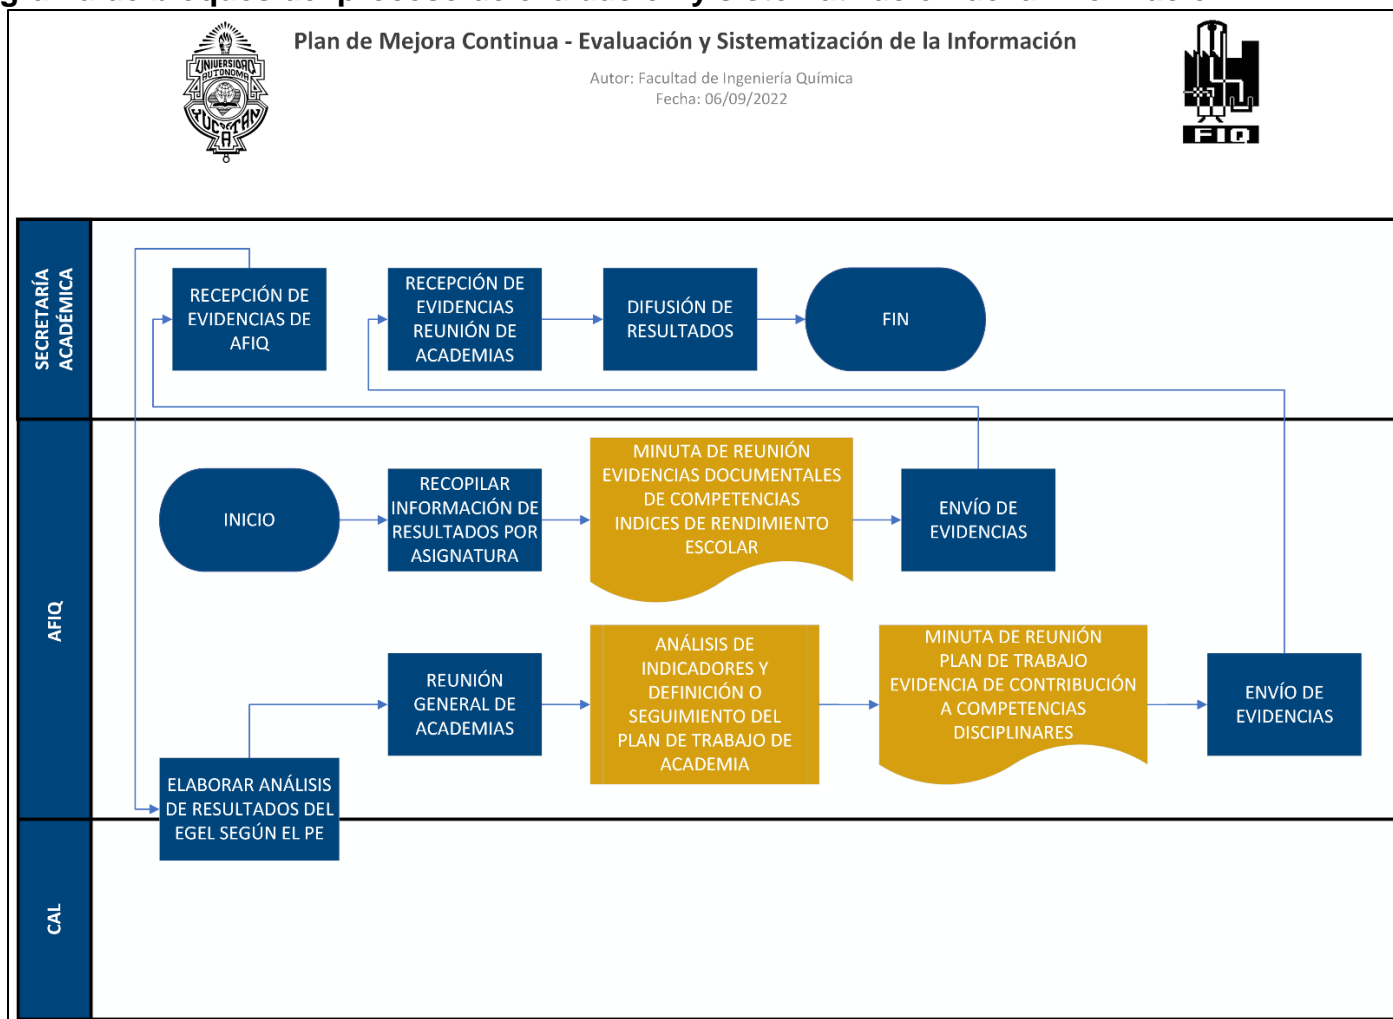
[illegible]

Plan de Mejora Continua - Evaluación y Sistematización de la Información

Autor: Facultad de Ingeniería Química
Fecha: 06/09/2022

UNIVERSIDAD AUTÓNOMA YUCATÁN

FIQ

SECRETARÍA ACADÉMICA

RECEPCIÓN DE EVIDENCIAS DE AFIQ

RECEPCIÓN DE EVIDENCIAS REUNIÓN DE ACADEMIAS

DIFUSIÓN DE RESULTADOS

FIN

AFIQ

INICIO

RECOPILAR INFORMACIÓN DE RESULTADOS POR ASIGNATURA

MINUTA DE REUNIÓN EVIDENCIAS DOCUMENTALES DE COMPETENCIAS INDICES DE RENDIMIENTO ESCOLAR

ENVÍO DE EVIDENCIAS

REUNIÓN GENERAL DE ACADEMIAS

ANÁLISIS DE INDICADORES Y DEFINICIÓN O SEGUIMIENTO DEL PLAN DE TRABAJO DE ACADEMIA

MINUTA DE REUNIÓN PLAN DE TRABAJO EVIDENCIA DE CONTRIBUCIÓN A COMPETENCIAS DISCIPLINARES

ENVÍO DE EVIDENCIAS

ELABORAR ANÁLISIS DE RESULTADOS DEL EGEL SEGÚN EL PE

CAL